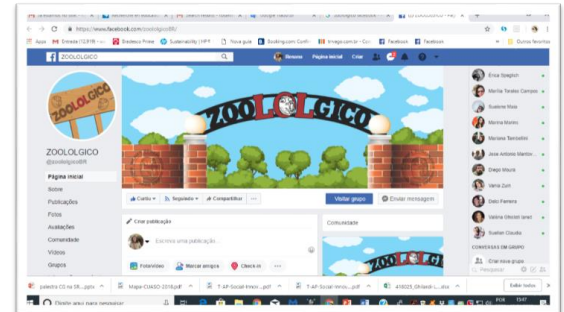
https://www.facebook.com/zoologicoBR/

Apps | Embrapa / CGRE | Sustainability | HPT | Nova guia | Booking.com | Image.cprr.br | Facebook | Facebook | Outros favoritos

ZOOLOGICO

Simone | Página inicial | Criar

ZOOLOGICO

ZOOLOLGICO

ZOOLOLGICO
@zoologicoBR

Página inicial
Sobre
Publicações
Fotos
Avaliações
Comunidade
Vídeos
Grupos

Curtiu | Seguindo | Compartilhar | ...

Visitar grupo | Enviar mensagem

Criar publicação

Escreva uma publicação...

Fotos/vídeo | Marcar amigos | Check-in | ...

Comunidade

Érica Spagton
Marília Tarales Campos
Suelene Maia
Monica Marins
Mariana Tamiatini
Jose Antonio Martins
Diego Moura
Vania Zuin
Dalci Ferreira
Valéria Ghizoni Jaraci
Suelen Claudia

CONVERSAS EM GRUPO

Criar novo grupo

Pesquisar

palestra CG no SR....pptx | Mapa-CIASO-2018.pdf | T-AP-Social-Innov....pdf | T-AP-Social-Innov....pdf | 410025_Ghilardi-L....doc | Exibir todos

Digite aqui para pesquisar